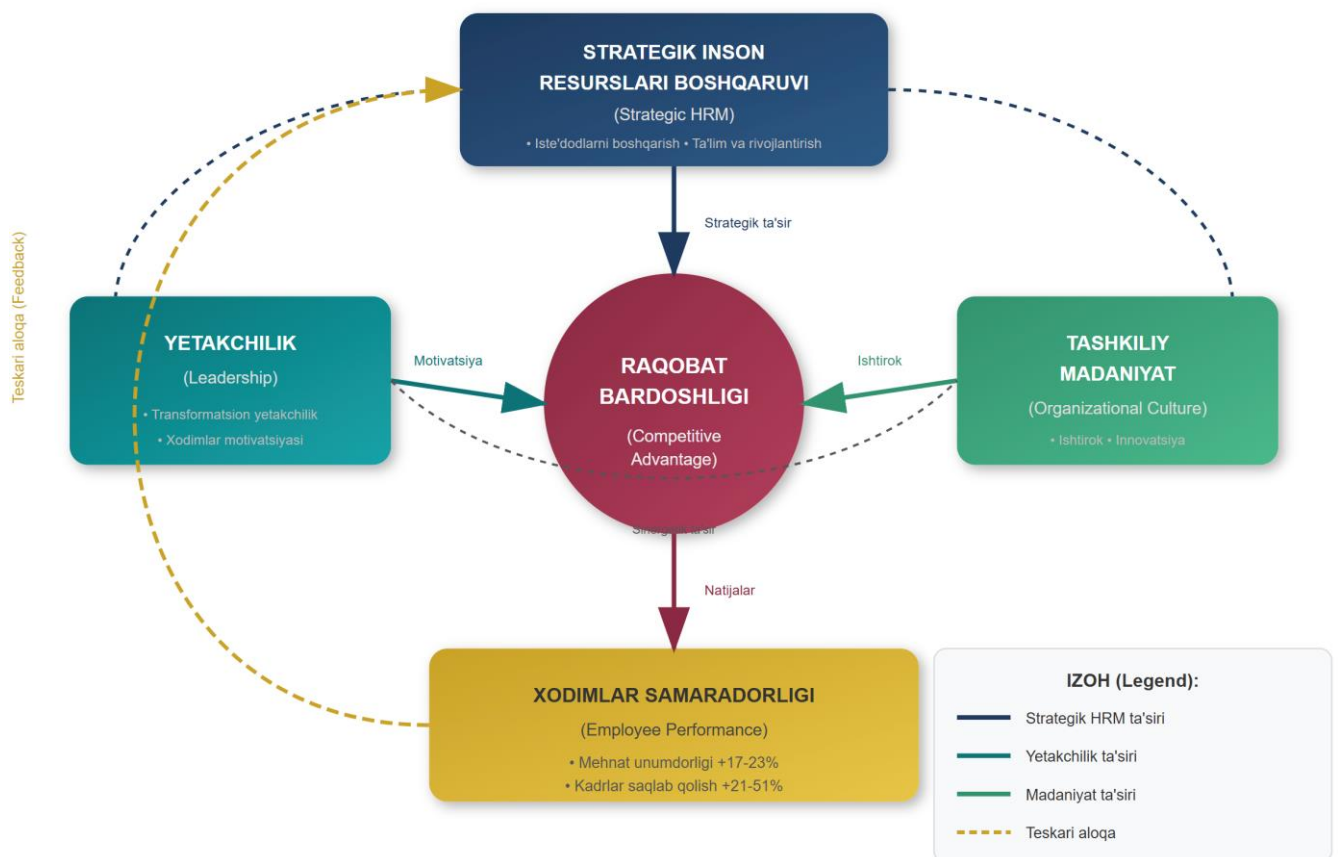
STRATEGIK INSON RESURSLARI BOSHQARUVI
(Strategic HRM)
• Iste'dodlarni boshqarish • Ta'lim va rivojlantirish

Strategik ta'sir

Teskari aloqa (Feedback)

YETAKCHILIK
(Leadership)
• Transformatsion yetakchilik
• Xodimlar motivatsiyasi

Motivatsiya

RAQOBAT BARDOSHLIGI
(Competitive Advantage)

Ishtirok

TASHKILIY MADANIYAT
(Organizational Culture)
• Ishtirok • Innovatsiya

Sinergetik ta'sir

Natijalar

XODIMLAR SAMARADORLIGI
(Employee Performance)
• Mehnat unumdorligi +17-23%
• Kadrlar saqlab qolish +21-51%

IZOH (Legend):
Strategik HRM ta'siri
Yetakchilik ta'siri
Madaniyat ta'siri
Teskari aloqa